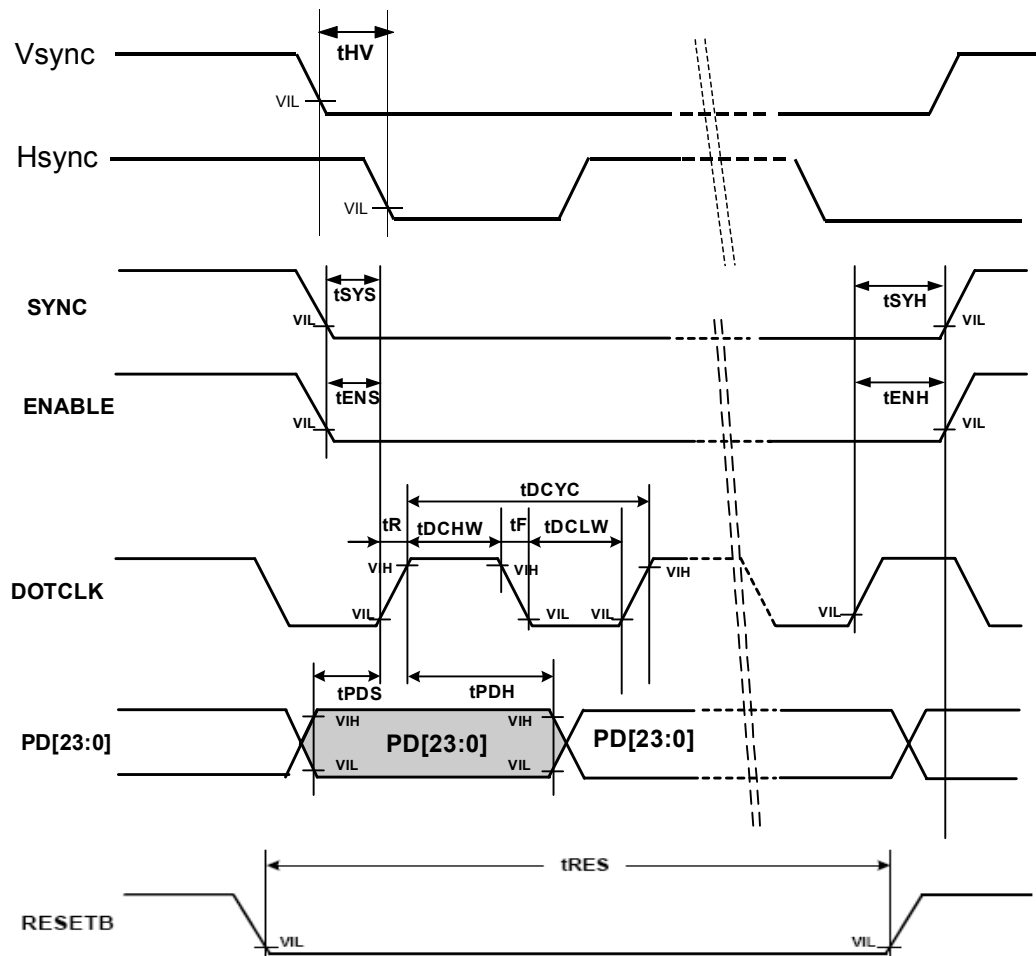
Vsync

tHV

VIL

Hsync

VIL

SYNC

tSYS

VIL

tSYH

VIL

ENABLE

tENS

VIL

tENH

VIL

tDCYC

tR

tDCHW

tF

tDCLW

VIH

VIH

VIH

DOTCLK

VIL

VIL

VIL

VIL

tPDS

tPDH

PD[23:0]

VIH

VIH

PD[23:0]

PD[23:0]

VIL

VIL

tRES

RESETB

VIL

VIL